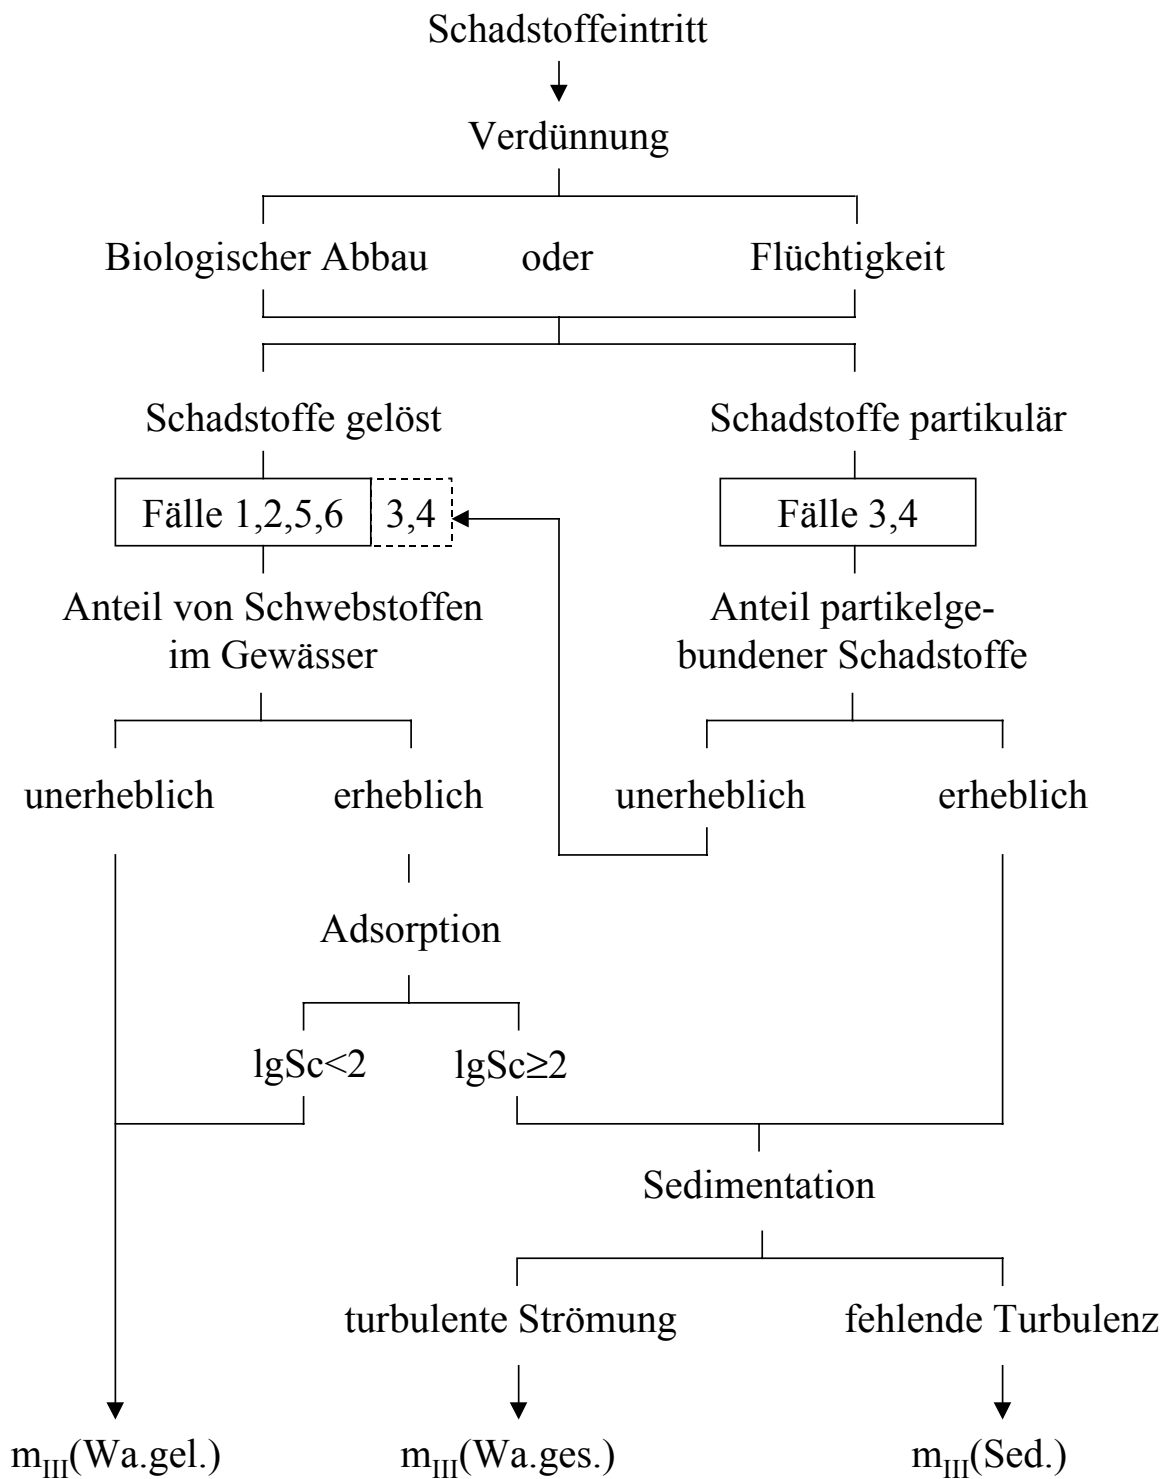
Schadstoffeintritt

Verdünnung

Biologischer Abbau oder Flüchtigkeit

Schadstoffe gelöst

Fälle 1,2,5,6 | 3,4

Anteil von Schwebstoffen im Gewässer

unerheblich

erheblich

Adsorption

lgSc<2

lgSc≥2

Schadstoffe partikulär

Fälle 3,4

Anteil partikelgebundener Schadstoffe

unerheblich

erheblich

Sedimentation

turbulente Strömung

fehlende Turbulenz

$m_{III}$(Wa.gel.)

$m_{III}$(Wa.ges.)

$m_{III}$(Sed.)